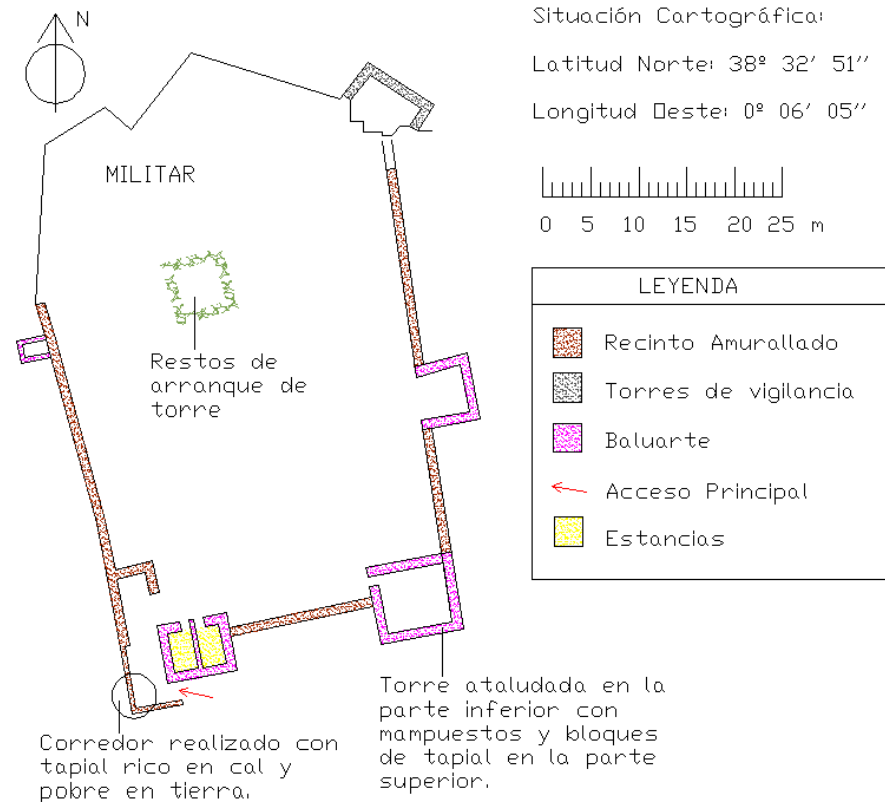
N

Situación Cartográfica:

Latitud Norte: 38º 32' 51''

Longitud Oeste: 0º 06' 05''

0 5 10 15 20 25 m

MILITAR

Restos de arranque de torre

| LEYENDA |
|---|
| Recinto Amurallado |
| Torres de vigilancia |
| Baluarte |
| Acceso Principal |
| Estancias |

Torre ataludada en la parte inferior con mampuestos y bloques de tapial en la parte superior.

Corredor realizado con tapial rico en cal y pobre en tierra.